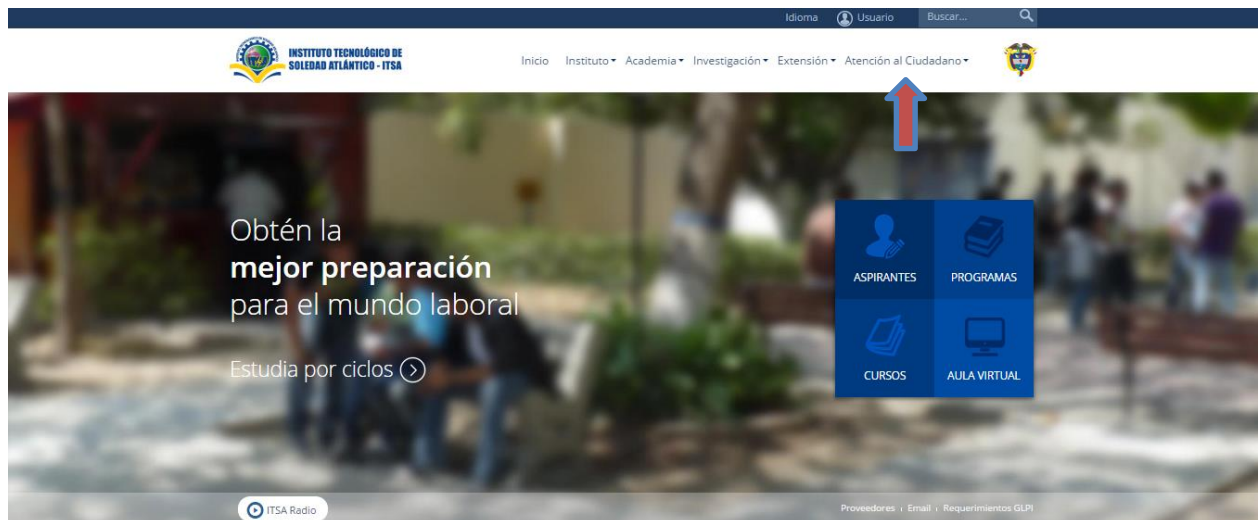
Idioma Usuario Buscar...

INSTITUTO TECNOLÓGICO DE SOLEDAD ATLÁNTICO - ITSA

Inicio Instituto Academia Investigación Extensión Atención al Ciudadano

Obtén la
**mejor preparación**
para el mundo laboral

Estudia por ciclos

ASPIRANTES
PROGRAMAS
CURSOS
AULA VIRTUAL

ITSA Radio

Proveedores | Email | Requerimientos GLPI